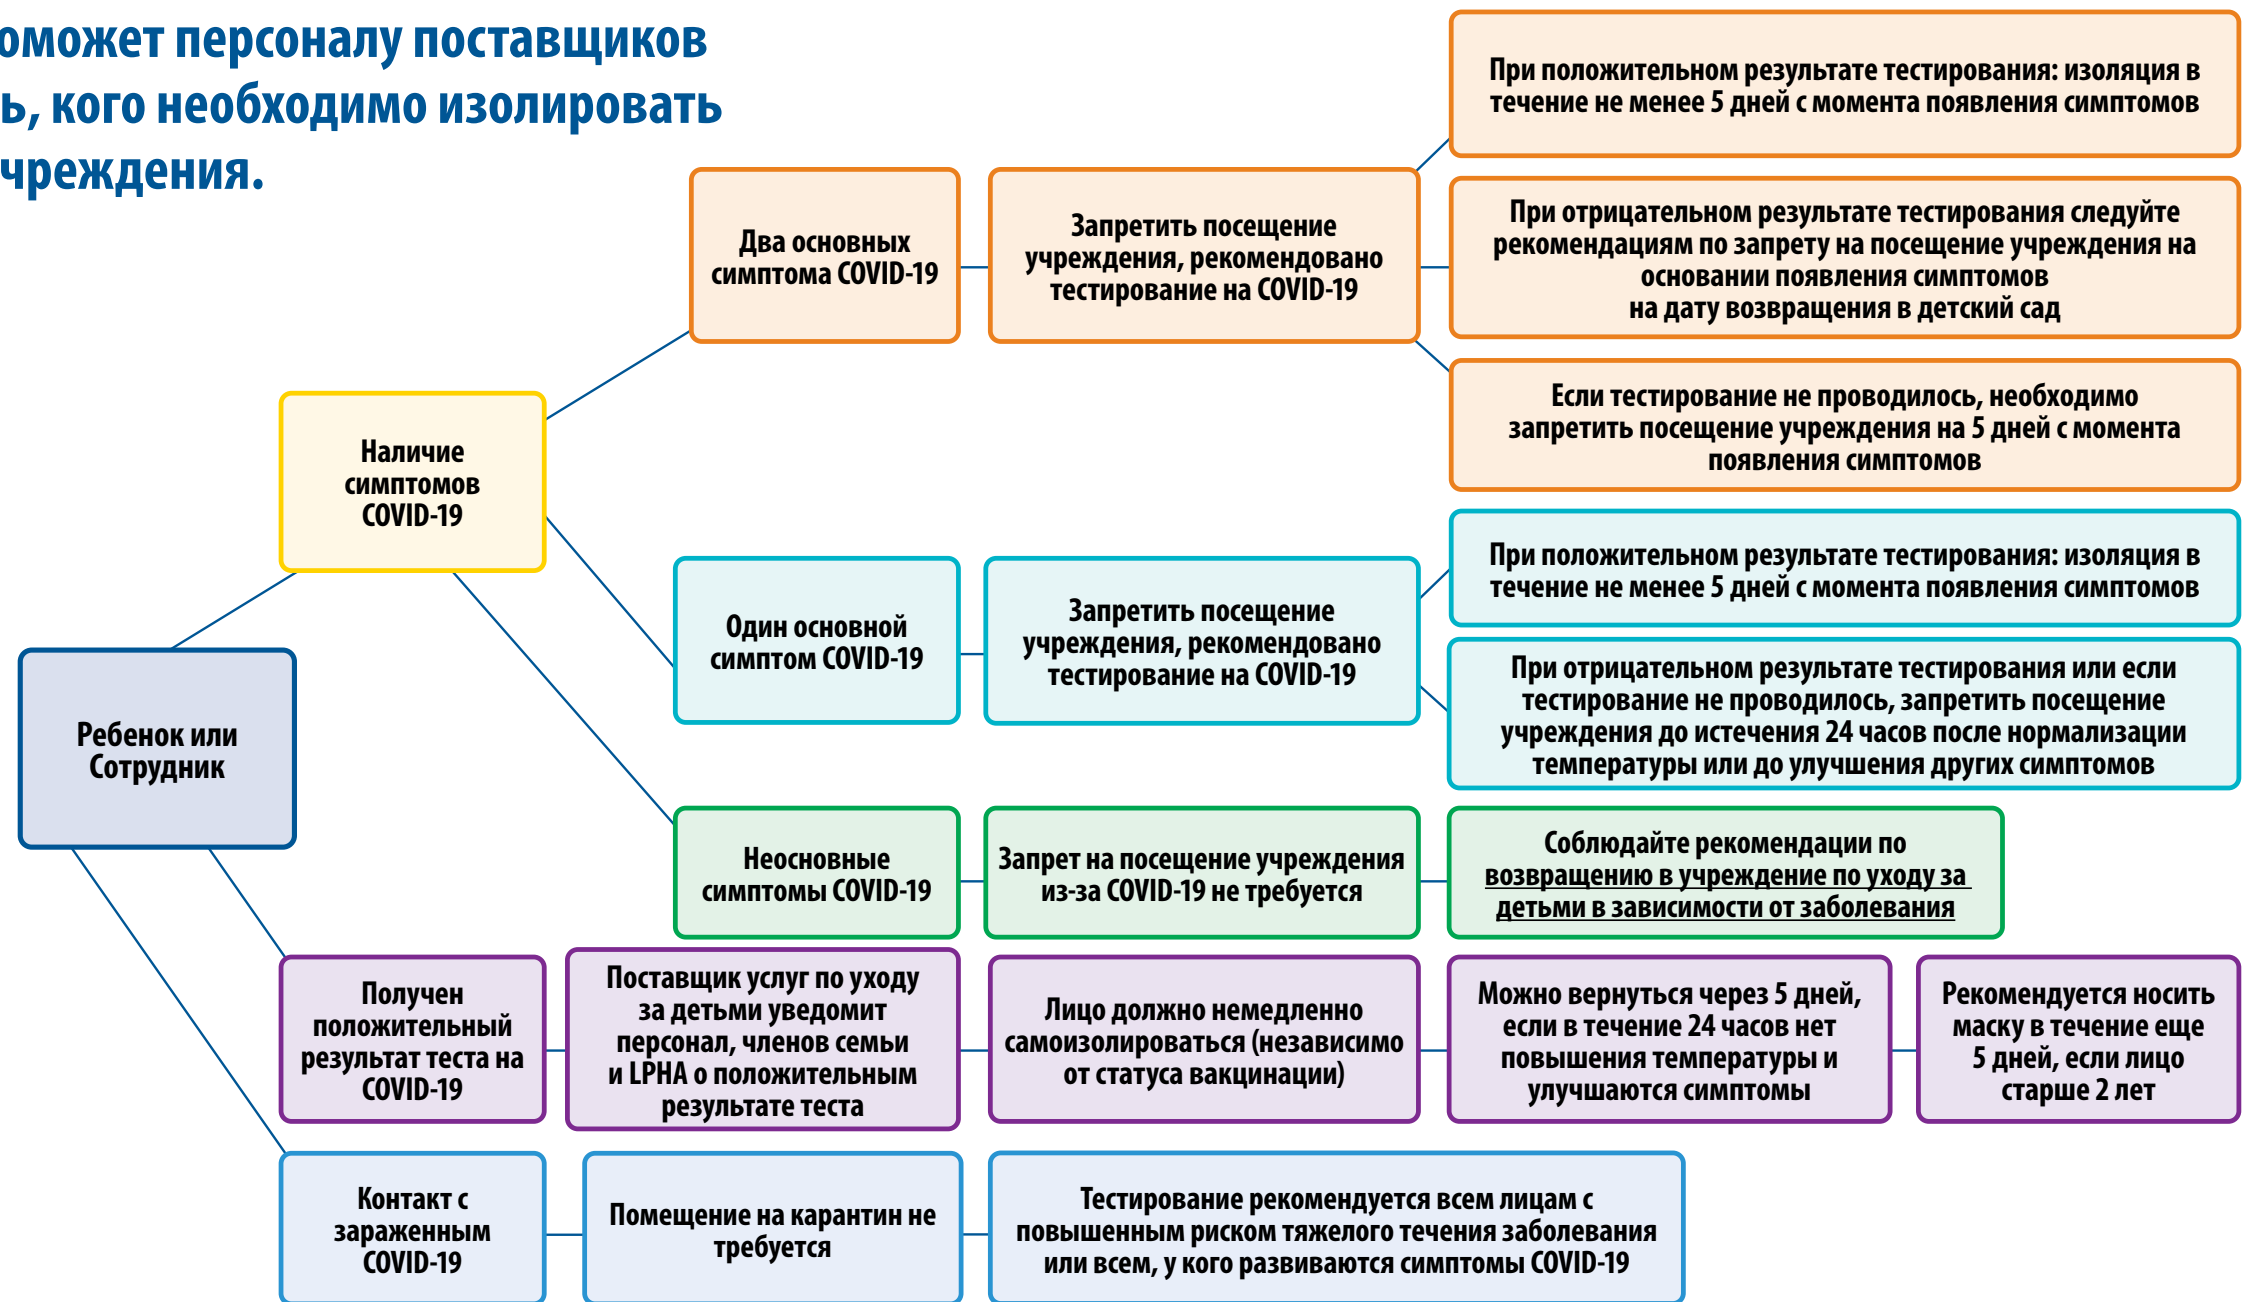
оможет персоналу поставщиков
ь, кого необходимо изолировать
чреждения.

Ребенок или Сотрудник

Наличие симптомов COVID-19

Два основных симптома COVID-19

Запретить посещение учреждения, рекомендовано тестирование на COVID-19

При положительном результате тестирования: изоляция в течение не менее 5 дней с момента появления симптомов

При отрицательном результате тестирования следуйте рекомендациям по запрету на посещение учреждения на основании появления симптомов на дату возвращения в детский сад

Если тестирование не проводилось, необходимо запретить посещение учреждения на 5 дней с момента появления симптомов

Один основной симптом COVID-19

Запретить посещение учреждения, рекомендовано тестирование на COVID-19

При положительном результате тестирования: изоляция в течение не менее 5 дней с момента появления симптомов

При отрицательном результате тестирования или если тестирование не проводилось, запретить посещение учреждения до истечения 24 часов после нормализации температуры или до улучшения других симптомов

Неосновные симптомы COVID-19

Запрет на посещение учреждения из-за COVID-19 не требуется

Соблюдайте рекомендации по возвращению в учреждение по уходу за детьми в зависимости от заболевания

Получен положительный результат теста на COVID-19

Поставщик услуг по уходу за детьми уведомит персонал, членов семьи и LPHA о положительным результате теста

Лицо должно немедленно самоизолироваться (независимо от статуса вакцинации)

Можно вернуться через 5 дней, если в течение 24 часов нет повышения температуры и улучшаются симптомы

Рекомендуется носить маску в течение еще 5 дней, если лицо старше 2 лет

Контакт с зараженным COVID-19

Помещение на карантин не требуется

Тестирование рекомендуется всем лицам с повышенным риском тяжелого течения заболевания или всем, у кого развиваются симптомы COVID-19